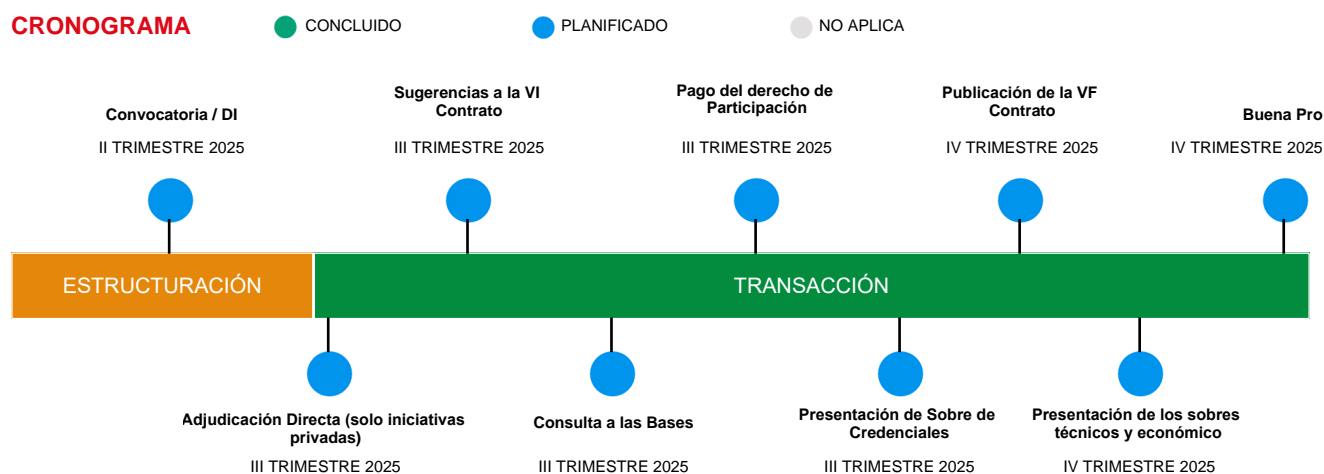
CRONOGRAMA

CONCLUIDO

PLANIFICADO

NO APLICA

Convocatoria / DI
II TRIMESTRE 2025

Sugerencias a la VI Contrato
III TRIMESTRE 2025

Pago del derecho de Participación
III TRIMESTRE 2025

Publicación de la VF Contrato
IV TRIMESTRE 2025

Buena Pro
IV TRIMESTRE 2025

ESTRUCTURACIÓN

TRANSACCIÓN

Adjudicación Directa (solo iniciativas privadas)
III TRIMESTRE 2025

Consulta a las Bases
III TRIMESTRE 2025

Presentación de Sobre de Credenciales
III TRIMESTRE 2025

Presentación de los sobres técnicos y económico
IV TRIMESTRE 2025